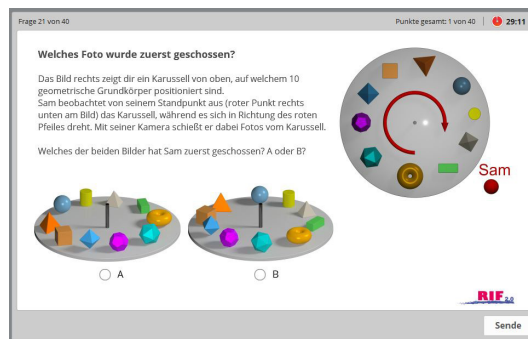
Frage 21 von 40

Punkte gesamt: 1 von 40 | 29:11

Welches Foto wurde zuerst geschossen?

Das Bild rechts zeigt dir ein Karussell von oben, auf welchem 10 geometrische Grundkörper positioniert sind.
Sam beobachtet von seinem Standpunkt aus (roter Punkt rechts unten am Bild) das Karussell, während es sich in Richtung des roten Pfeiles dreht. Mit seiner Kamera schießt er dabei Fotos vom Karussell.

Welches der beiden Bilder hat Sam zuerst geschossen? A oder B?

Sam

A

B

RIF 2.0

Senden